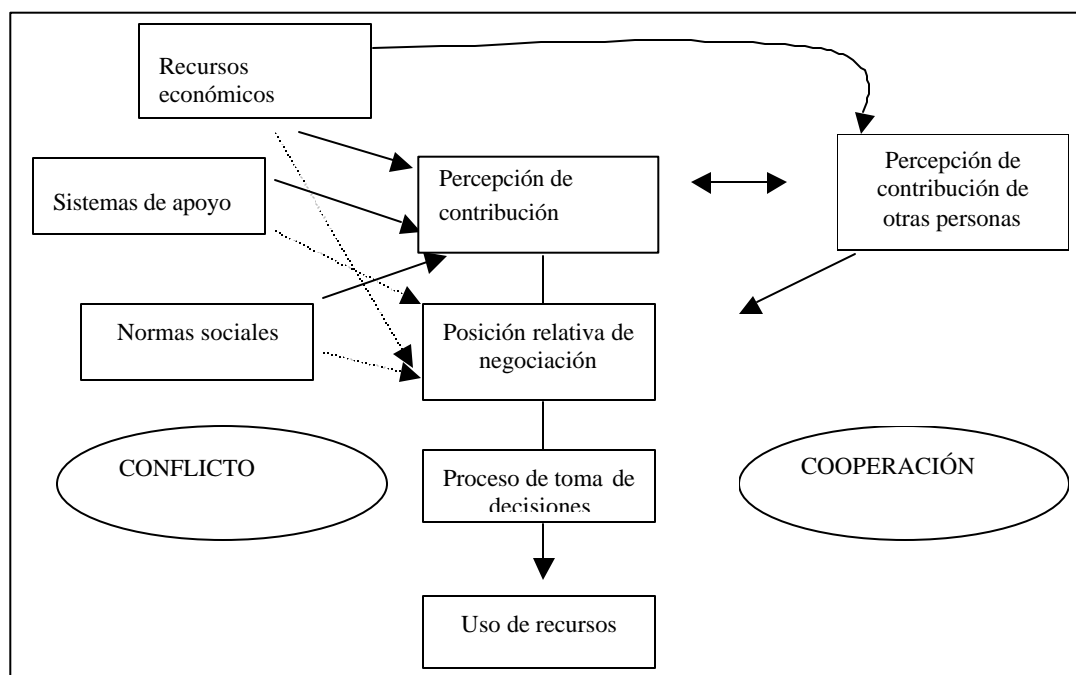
Recursos económicos

Sistemas de apoyo

Percepción de contribución

Percepción de contribución de otras personas

Normas sociales

Posición relativa de negociación

CONFLICTO

Proceso de toma de decisiones

COOPERACIÓN

Uso de recursos